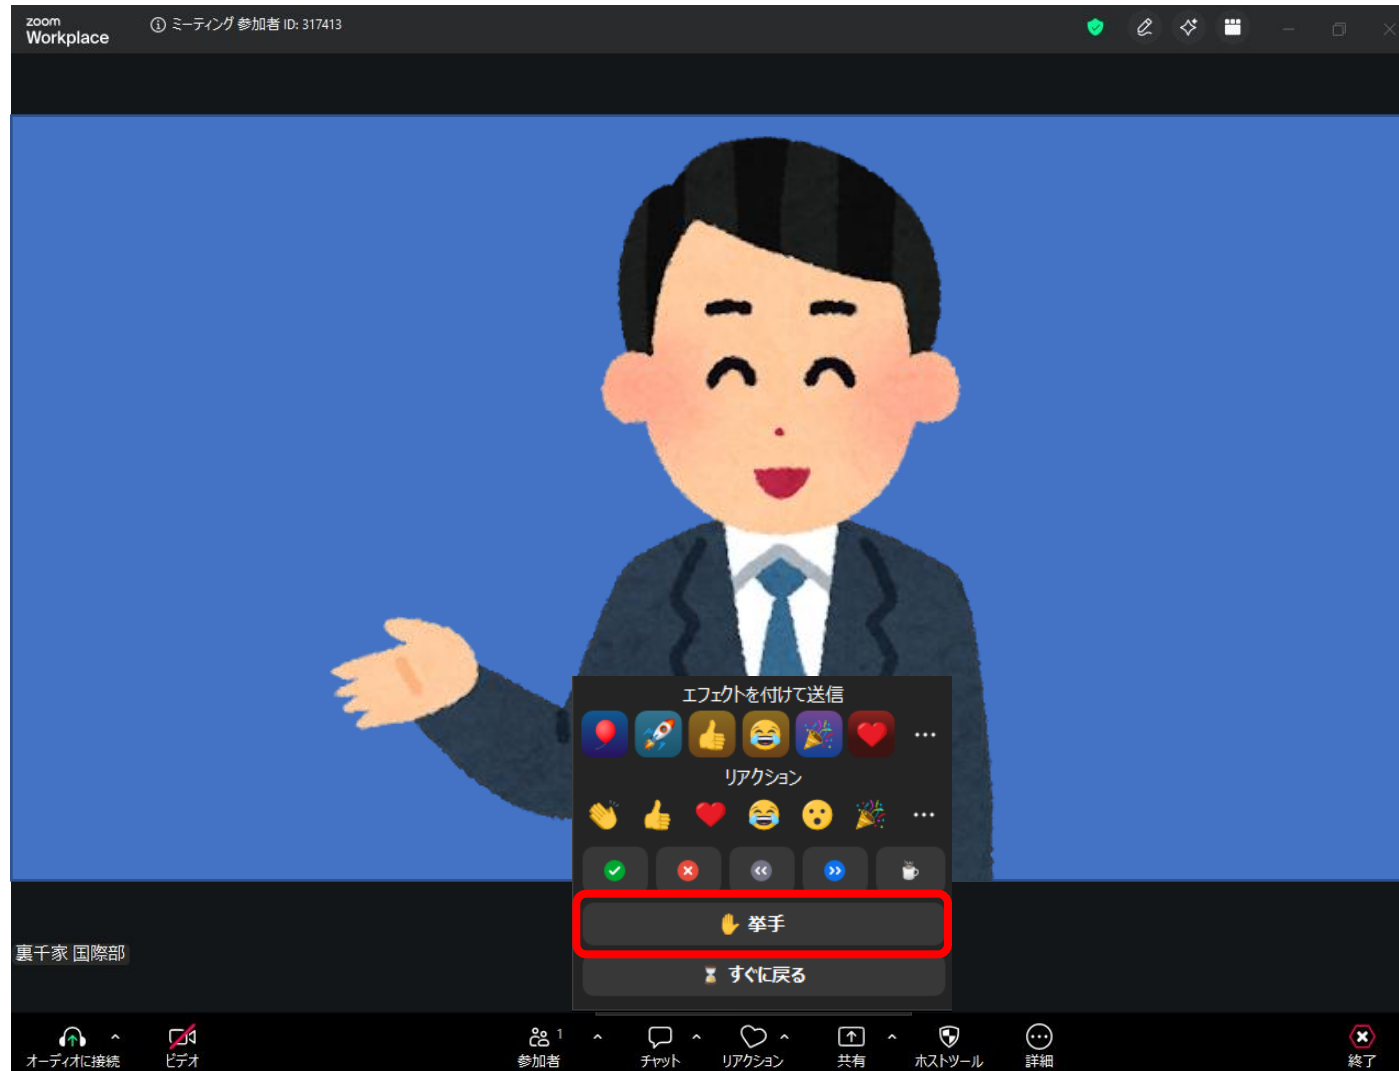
zoom
Workplace

ミーティング 参加者 ID: 317413

エフェクトを付けて送信

リアクション

挙手

すぐに戻る

裏千家 国際部

オーディオに接続

ビデオ

参加者 1

チャット

リアクション

共有

ホストツール

詳細

終了